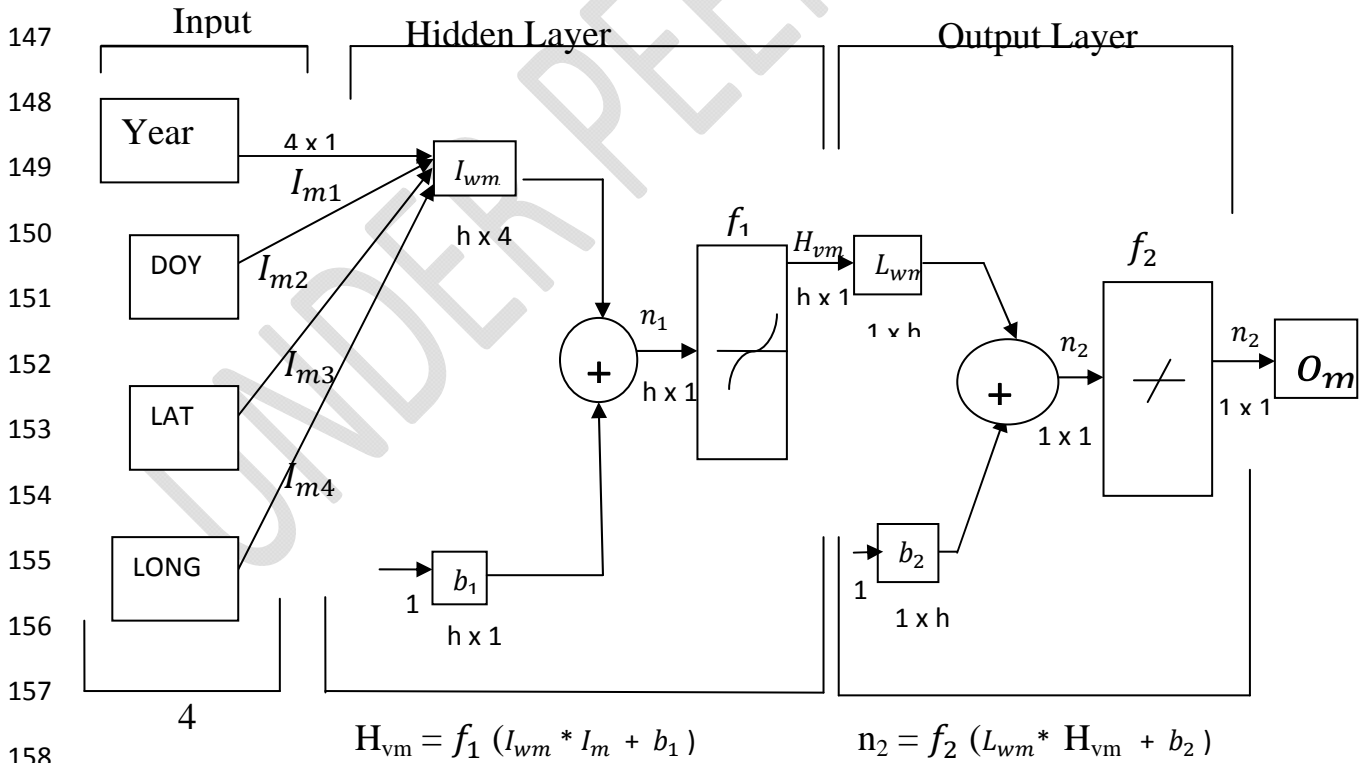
147 Input Hidden Layer Output Layer

148

149 Year 4 x 1 $I_{wm}$

$I_{m1}$

150 h x 4 $f_1$ $H_{vm}$ $L_{wm}$ $f_2$

151 DOY $I_{m2}$ $n_1$ h x 1

1 x h

152 $I_{m3}$ + h x 1 + $n_2$ $n_2$ $O_m$

153 LAT 1 x 1 1 x 1

154 $I_{m4}$

155 LONG $b_1$ $b_2$

1 1

156 h x 1 1 x h

157

4

158 $H_{vm} = f_1\ (I_{wm} * I_m + b_1)$ $n_2 = f_2\ (L_{wm} * H_{vm} + b_2)$

UNDER PEER